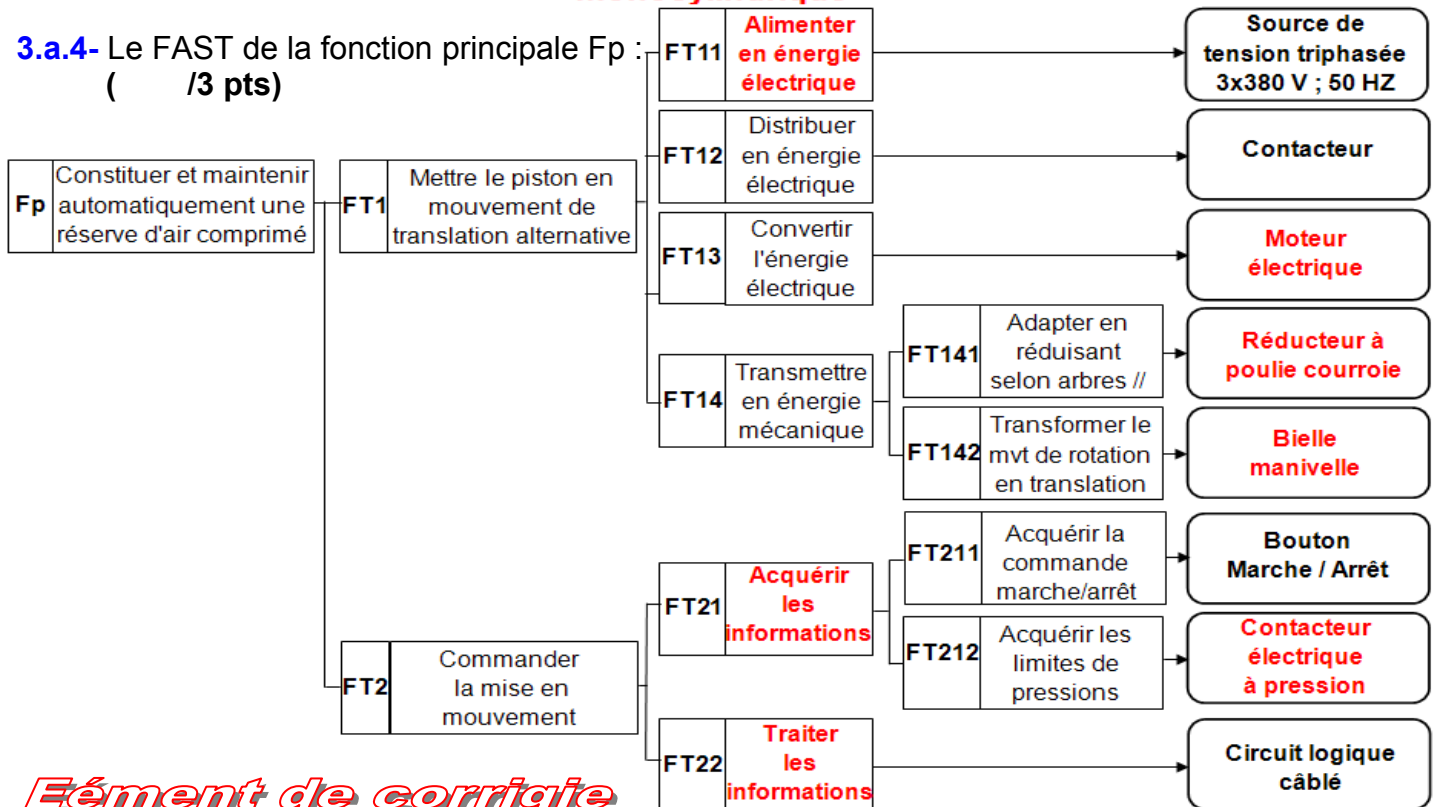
3.a.4- Le FAST de la fonction principale Fp :
( /3 pts)

Fp Constituer et maintenir automatiquement une réserve d'air comprimé

FT1 Mettre le piston en mouvement de translation alternative

FT11 Alimenter en énergie électrique → Source de tension triphasée 3x380 V ; 50 HZ

FT12 Distribuer en énergie électrique → Contacteur

FT13 Convertir l'énergie électrique → Moteur électrique

FT14 Transmettre en énergie mécanique

FT141 Adapter en réduisant selon arbres // → Réducteur à poulie courroie

FT142 Transformer le mvt de rotation en translation → Bielle manivelle

FT2 Commander la mise en mouvement

FT21 Acquérir les informations

FT211 Acquérir la commande marche/arrêt → Bouton Marche / Arrêt

FT212 Acquérir les limites de pressions → Contacteur électrique à pression

FT22 Traiter les informations → Circuit logique câblé

Eément de corrigie